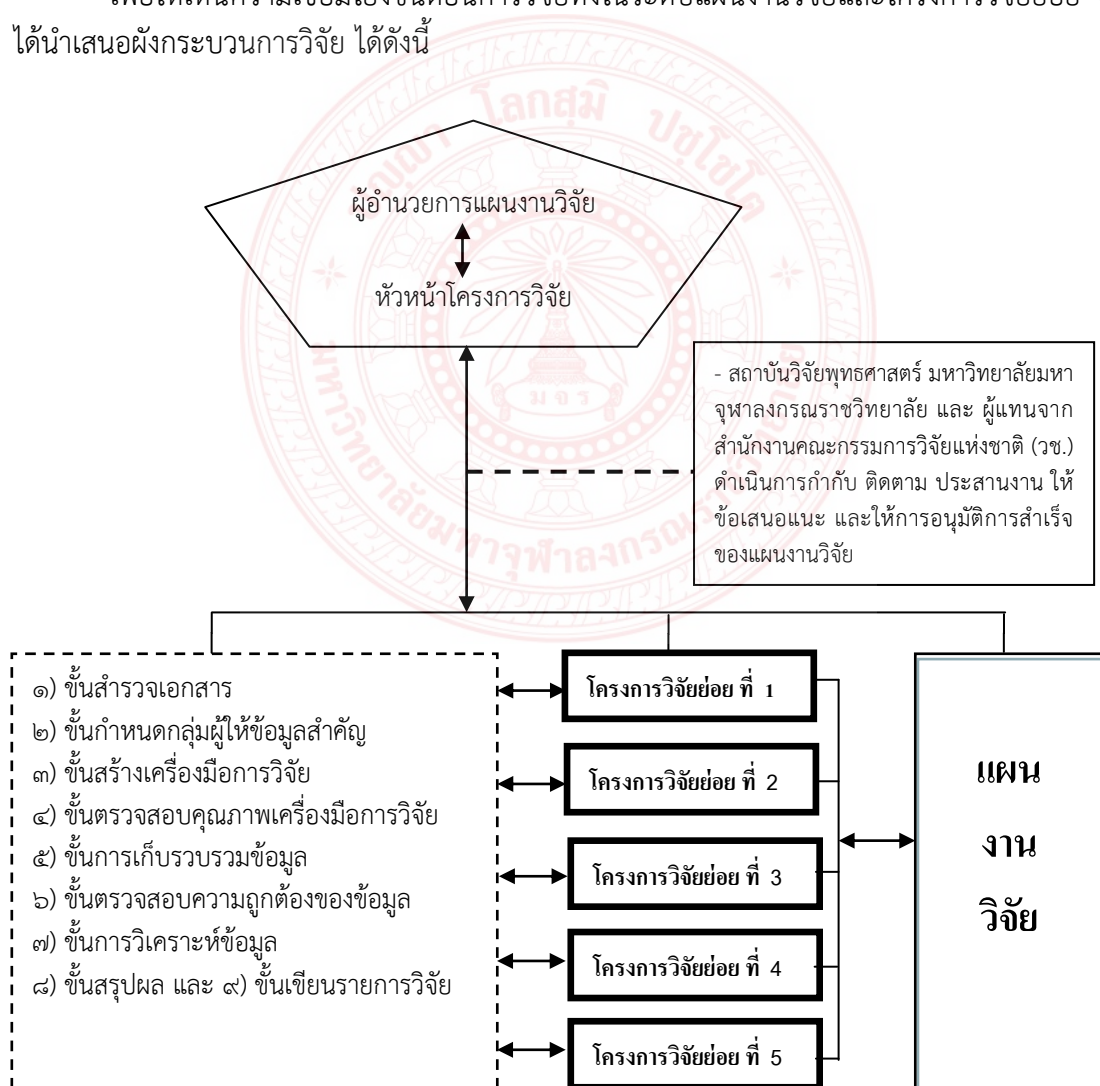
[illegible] ได้นำเสนอผังกระบวนการวิจัย ได้ดังนี้

ผู้อำนวยการแผนงานวิจัย

หัวหน้าโครงการวิจัย

- สถาบันวิจัยพุทธศาสตร์ มหาวิทยาลัยมหาจุฬาลงกรณราชวิทยาลัย และ ผู้แทนจากสำนักงานคณะกรรมการวิจัยแห่งชาติ (วช.) ดำเนินการกำกับ ติดตาม ประสานงาน ให้ข้อเสนอแนะ และให้การอนุมัติการสำเร็จของแผนงานวิจัย

๑) ขั้นสำรวจเอกสาร
๒) ขั้นกำหนดกลุ่มผู้ให้ข้อมูลสำคัญ
๓) ขั้นสร้างเครื่องมือการวิจัย
๔) ขั้นตรวจสอบคุณภาพเครื่องมือการวิจัย
๕) ขั้นการเก็บรวบรวมข้อมูล
๖) ขั้นตรวจสอบความถูกต้องของข้อมูล
๗) ขั้นการวิเคราะห์ข้อมูล
๘) ขั้นสรุปผล และ ๙) ขั้นเขียนรายการวิจัย

โครงการวิจัยย่อย ที่ 1

โครงการวิจัยย่อย ที่ 2

โครงการวิจัยย่อย ที่ 3

โครงการวิจัยย่อย ที่ 4

โครงการวิจัยย่อย ที่ 5

แผนงานวิจัย